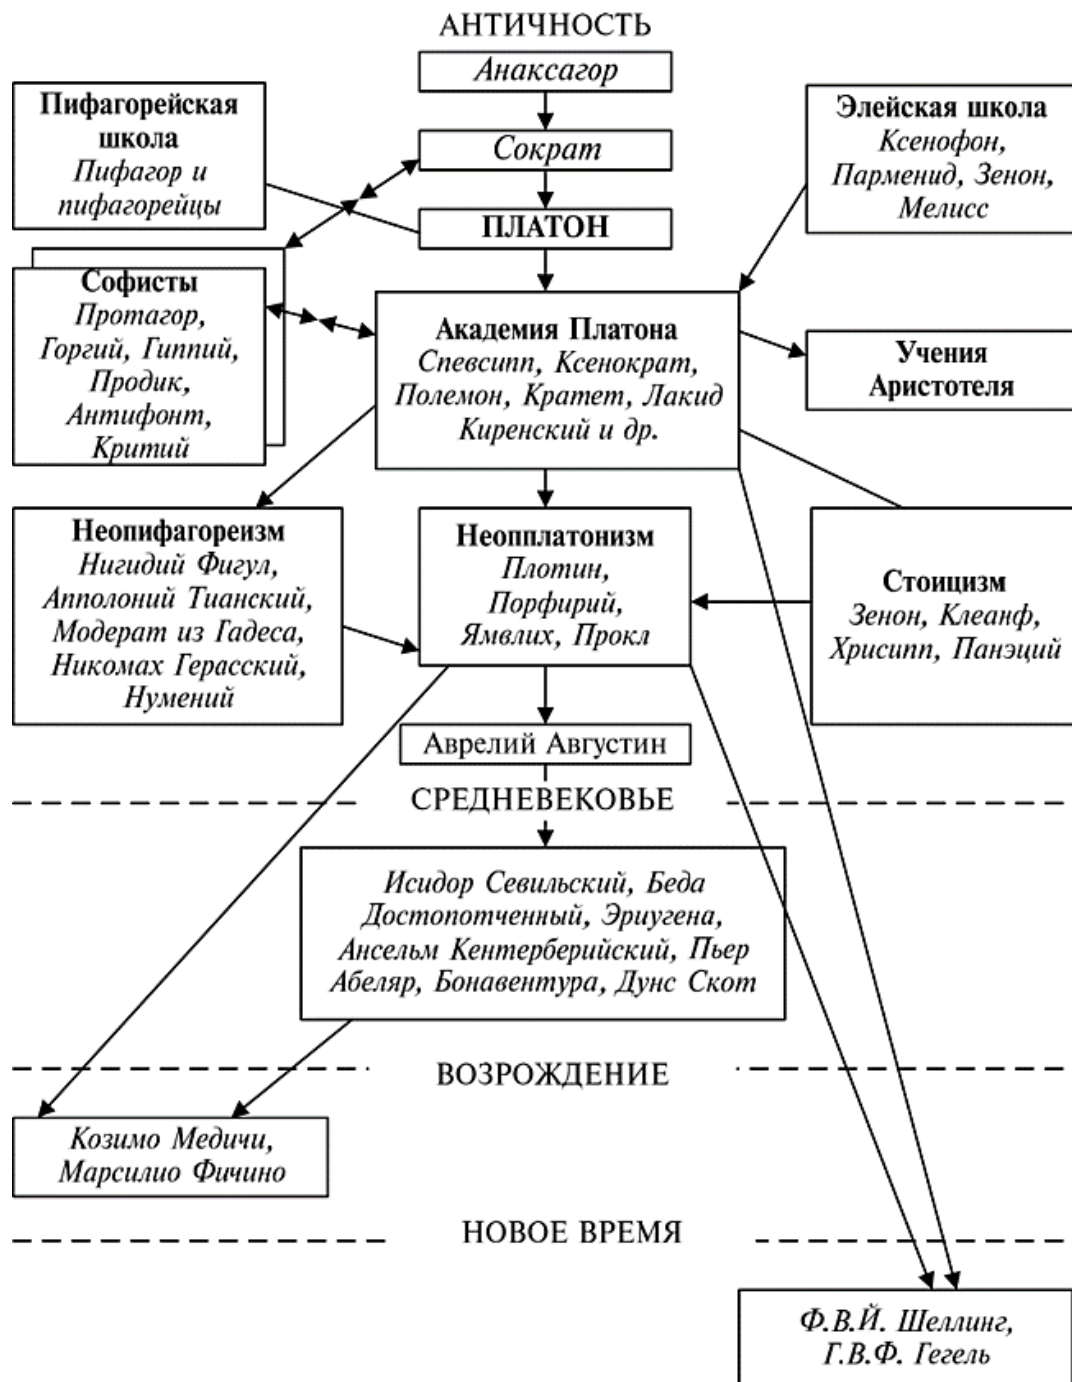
АНТИЧНОСТЬ

Анаксагор

Пифагорейская школа
Пифагор и пифагорейцы

Сократ

Элейская школа
Ксенофон, Парменид, Зенон, Мелисс

ПЛАТОН

Софисты
Протагор, Горгий, Гиппий, Продик, Антифонт, Критий

Академия Платона
Спевсипп, Ксенократ, Полемон, Кратет, Лакид Киренский и др.

Учения Аристотеля

Неопифагореизм
Нигидий Фигул, Апполоний Тианский, Модерат из Гадеса, Никомах Герасский, Нумений

Неоплатонизм
Плотин, Порфирий, Ямвлих, Прокл

Стоицизм
Зенон, Клеанф, Хрисипп, Панэций

Аврелий Августин

СРЕДНЕВЕКОВЬЕ

Исидор Севильский, Беда Достопотченный, Эриугена, Ансельм Кентерберийский, Пьер Абеляр, Бонавентура, Дунс Скот

ВОЗРОЖДЕНИЕ

Козимо Медичи, Марсилио Фичино

НОВОЕ ВРЕМЯ

Ф.В.Й. Шеллинг, Г.В.Ф. Гегель